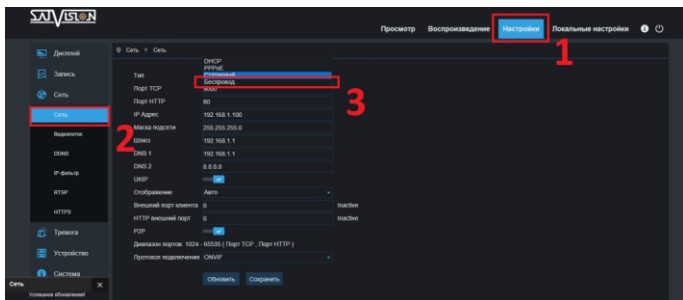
SATVISION

Просмотр Воспроизведение Настройки Локальные настройки

1

Дисплей
Запись
Сеть
Сеть
Видеосети
DDNS
IP-фильтр
RTSP
HTTPS
Тревога
Устройство
Система

Сеть > Сеть

Тип
DHCP
PPPoE
Статичный
Беспровод
Порт TCP 5000
Порт HTTP 80
IP Адрес 192.168.1.100
Маска подсети 255.255.255.0
Шлюз 192.168.1.1
DNS 1 192.168.1.1
DNS 2 8.8.8.8
UKIP
Отображение Авто
Внешний порт клиента 0 Inactive
HTTP внешний порт 0 Inactive
P2P
Диапазон портов: 1024 - 65535 ( Порт TCP , Порт HTTP )
Протокол подключения ONVIF

Обновить Сохранить

2

3

Сеть
Успешное обновление!